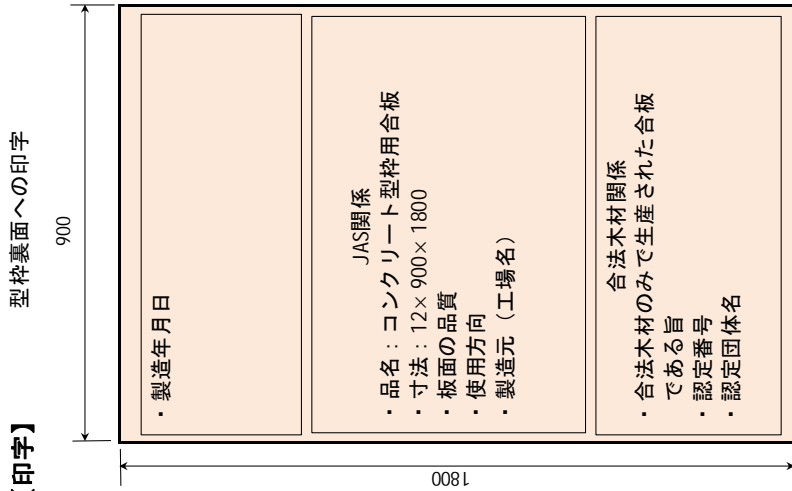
型枠裏面への印字

900

・製造年月日

JAS関係
・品名：コンクリート型枠用合板
・寸法：12×900×1800
・板面の品質
・使用方向
・製造元（工場名）

合法木材関係
・合法木材のみで生産された合板である旨
・認定番号
・認定団体名

印字】

1800